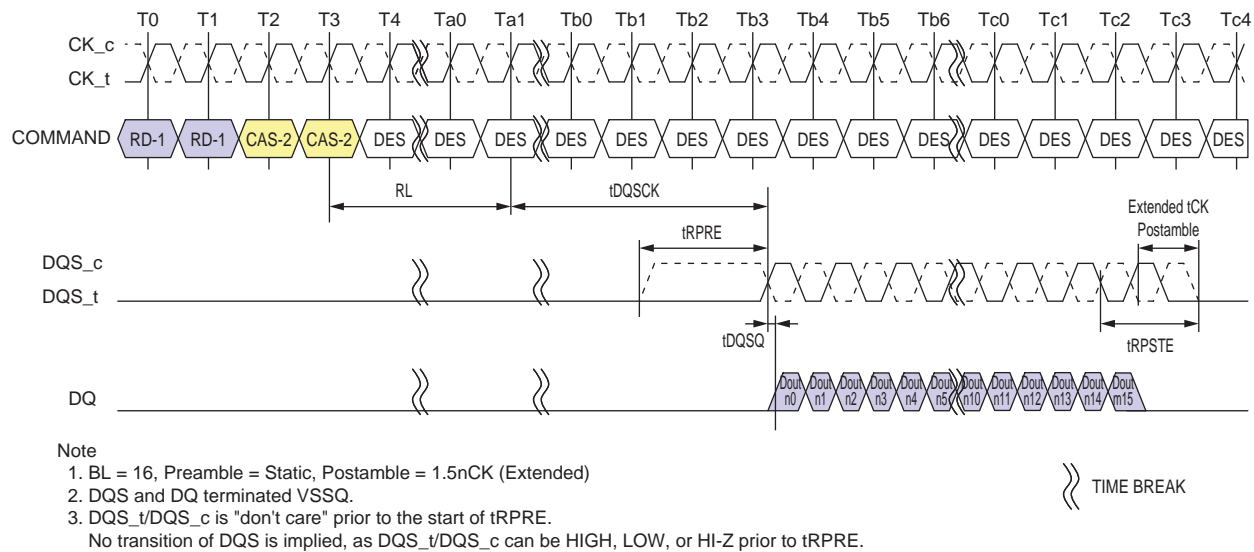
T0 T1 T2 T3 T4 Ta0 Ta1 Tb0 Tb1 Tb2 Tb3 Tb4 Tb5 Tb6 Tc0 Tc1 Tc2 Tc3 Tc4

CK_c
CK_t

COMMAND RD-1 RD-1 CAS-2 CAS-2 DES DES DES DES DES DES DES DES DES DES DES DES DES DES DES

RL
tDQSCK

Extended tCK
Postamble

tRPRE

DQS_c
DQS_t

tDQSQ

tRPSTE

DQ Dout n0 Dout n1 Dout n2 Dout n3 Dout n4 Dout n5 Dout n10 Dout n11 Dout n12 Dout n13 Dout n14 Dout m15

Note
1. BL = 16, Preamble = Static, Postamble = 1.5nCK (Extended)
2. DQS and DQ terminated VSSQ.
3. DQS_t/DQS_c is "don't care" prior to the start of tRPRE.
No transition of DQS is implied, as DQS_t/DQS_c can be HIGH, LOW, or HI-Z prior to tRPRE.

TIME BREAK